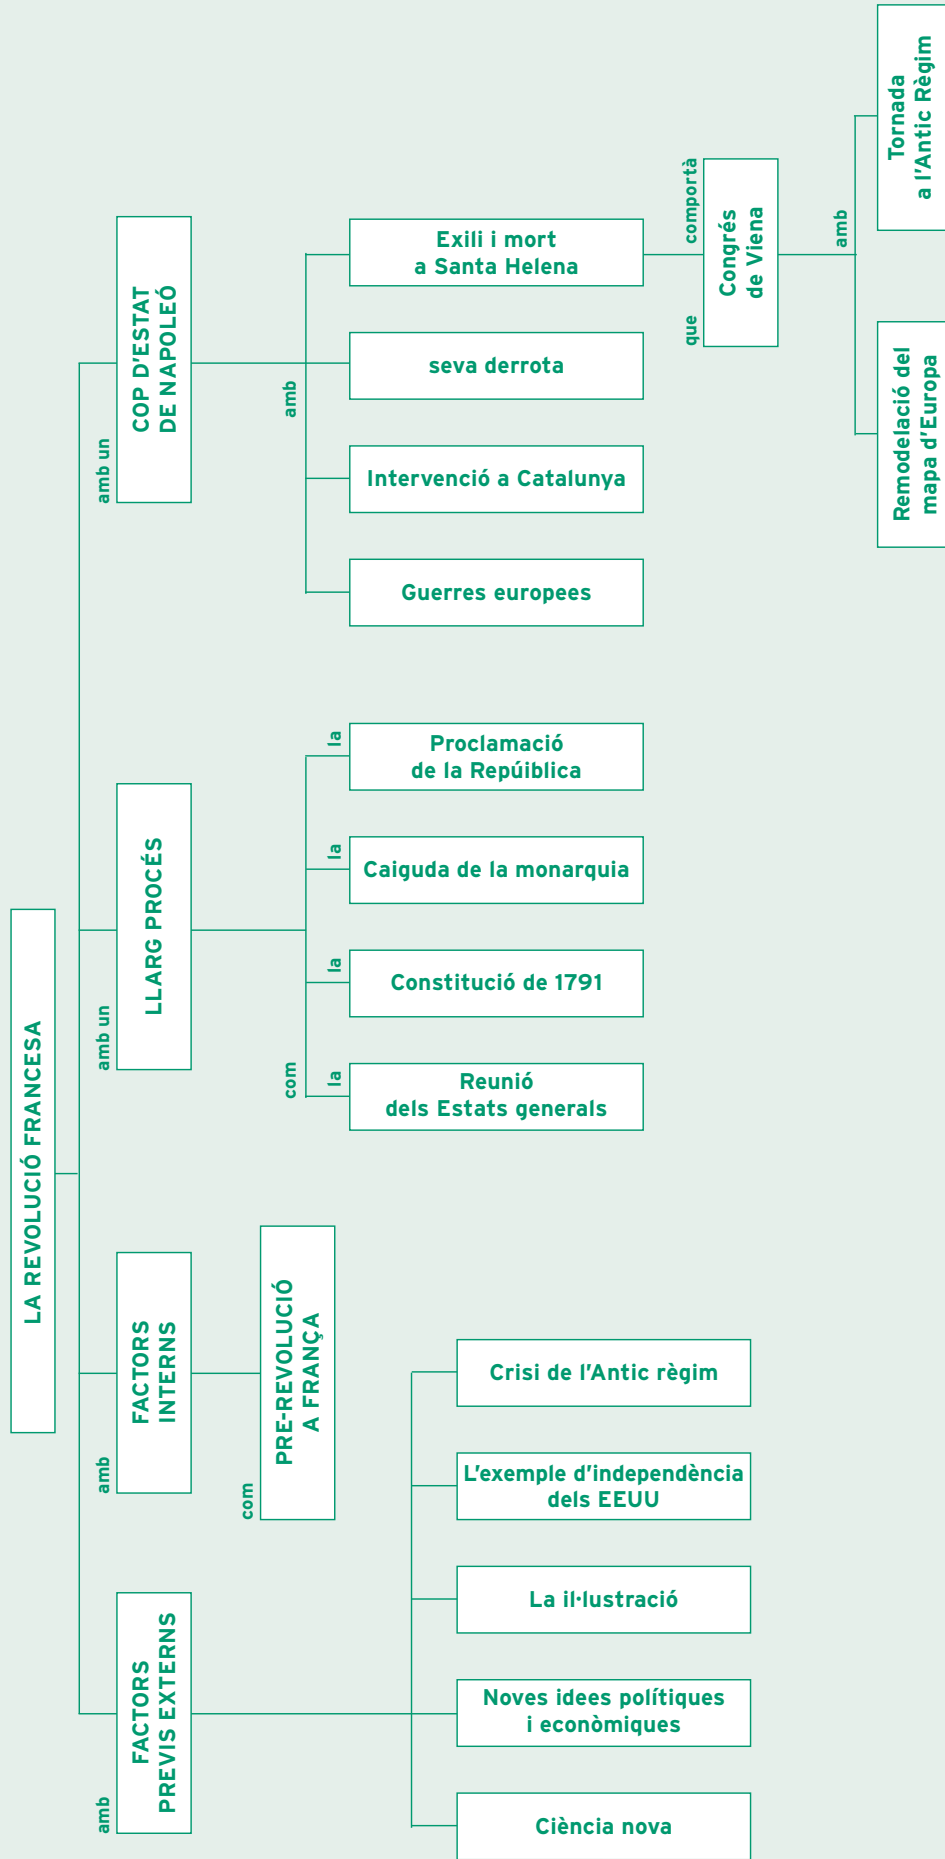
LA REVOLUCIÓ FRANCESA

amb
FACTORS PREVIS EXTERNS

Crisi de l'Antic règim
L'exemple d'independència dels EEUU
La il·lustració
Noves idees polítiques i econòmiques
Ciència nova

amb
FACTORS INTERNS
com
PRE-REVOLUCIÓ A FRANÇA

amb un
LLARG PROCÉS
com
la
Reunió dels Estats generals
la
Constitució de 1791
la
Caiguda de la monarquia
la
Proclamació de la Repúiblica

amb un
COP D'ESTAT DE NAPOLEÓ
amb
Guerres europees
Intervenció a Catalunya
seva derrota
Exili i mort a Santa Helena

que
comportà
Congrés de Viena
amb
Remodelació del mapa d'Europa
Tornada a l'Antic Règim